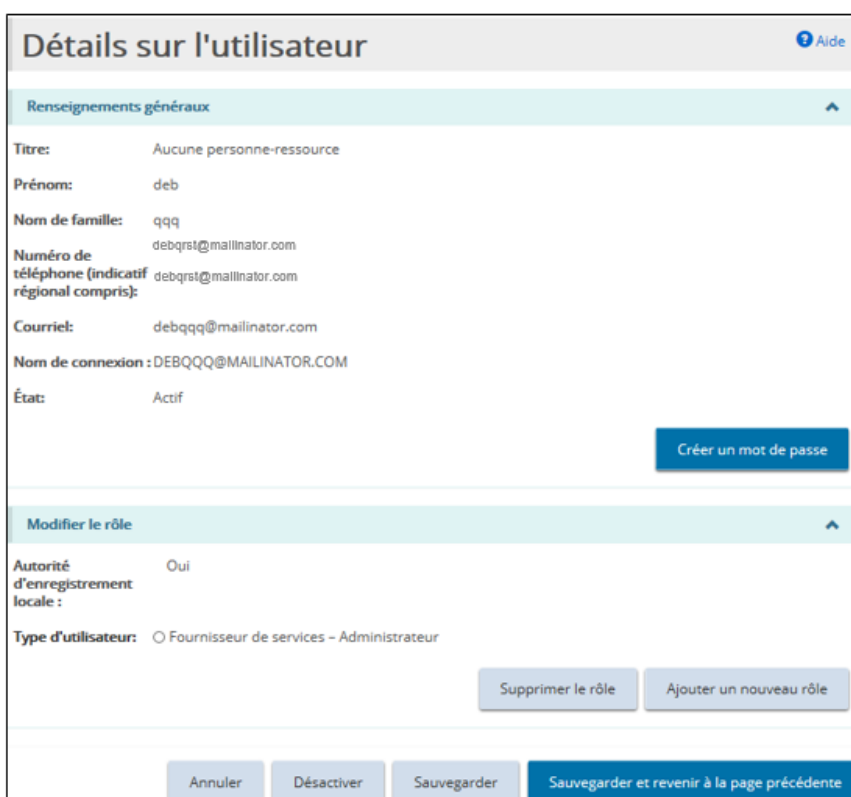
Détails sur l'utilisateur

Aide

Renseignements généraux

Titre: Aucune personne-ressource

Prénom: deb

Nom de famille: qqq

Numéro de téléphone (indicatif régional compris): debqrst@mailinator.com debqrst@mailinator.com

Courriel: debqqq@mailinator.com

Nom de connexion : DEBQQQ@MAILINATOR.COM

État: Actif

Créer un mot de passe

Modifier le rôle

Autorité d'enregistrement locale : Oui

Type d'utilisateur: ○ Fournisseur de services – Administrateur

Supprimer le rôle

Ajouter un nouveau rôle

Annuler

Désactiver

Sauvegarder

Sauvegarder et revenir à la page précédente